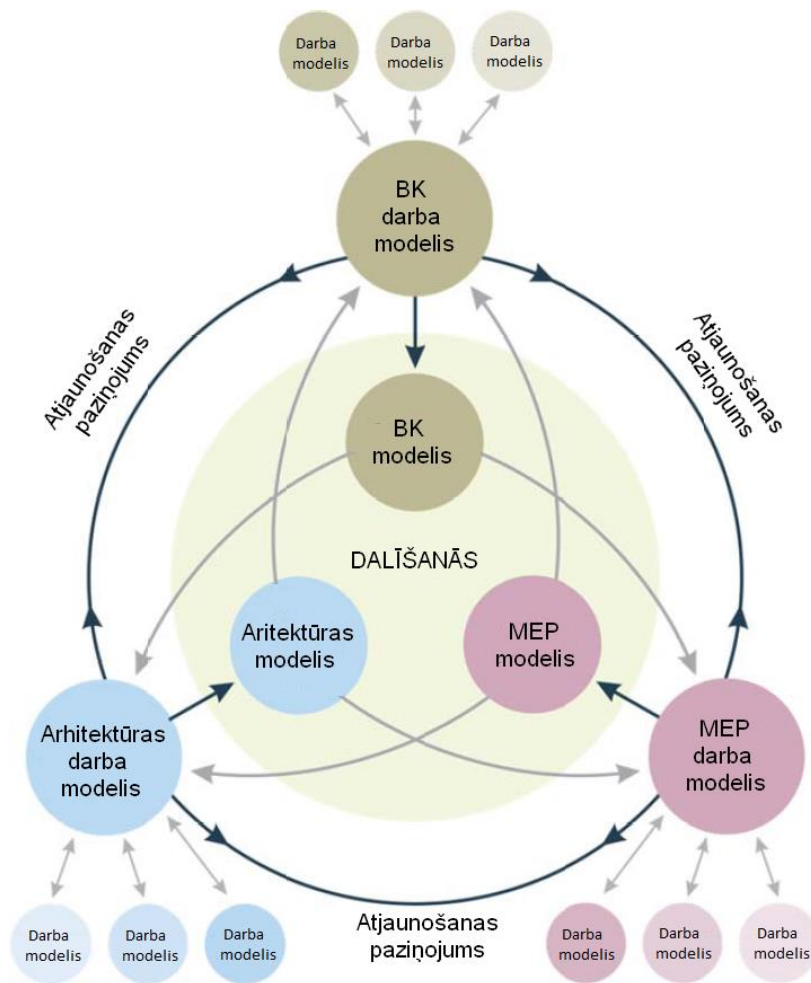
Darba modelis
Darba modelis
Darba modelis

BK darba modelis

Atjaunošanas paziņojums

Atjaunošanas paziņojums

BK modelis

DALĪŠANĀS

Aritektūras modelis

MEP modelis

Arhitektūras darba modelis

MEP darba modelis

Atjaunošanas paziņojums

Darba modelis
Darba modelis
Darba modelis

Darba modelis
Darba modelis
Darba modelis